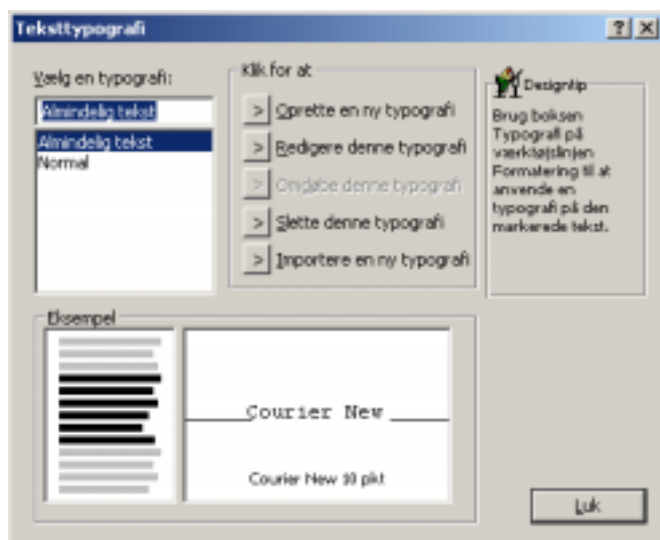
Teksttypografi

?
X

Vælg en typografi:

Almindelig tekst

Almindelig tekst
Normal

Klik for at

> Oprette en ny typografi
> Redigere denne typografi
> Omdøbe denne typografi
> Slette denne typografi
> Importere en ny typografi

Designtip

Brug boksen Typografi på værktøjslinjen Formatering til at anvende en typografi på den markerede tekst.

Eksempel

Courier New

Courier New 10 pkt

Luk